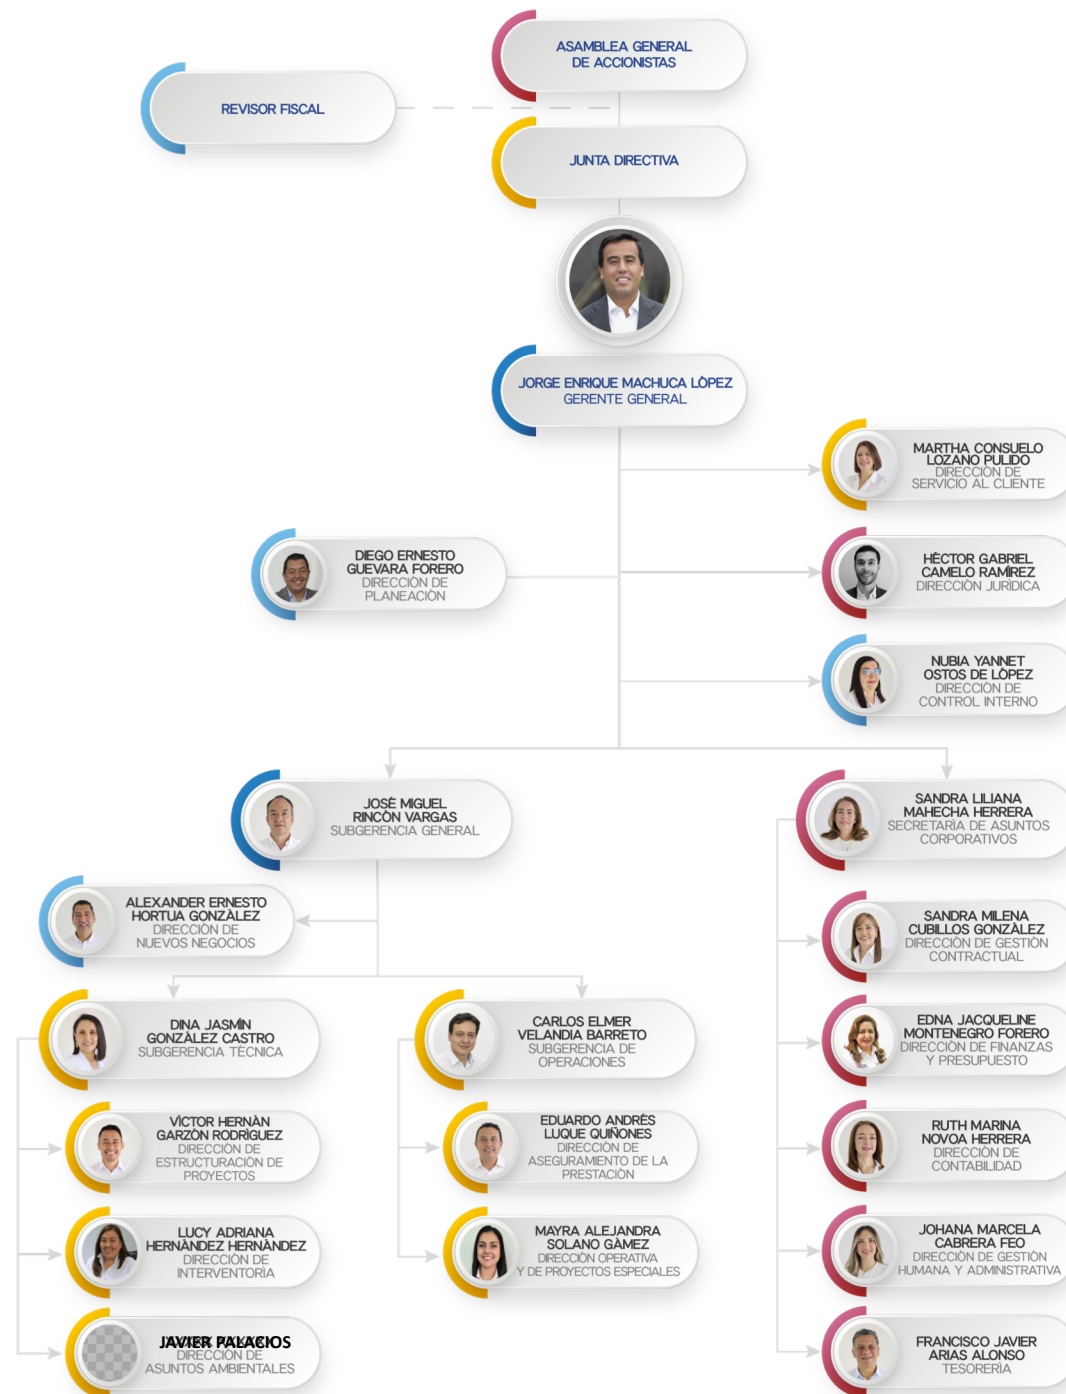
ASAMBLEA GENERAL DE ACCIONISTAS

REVISOR FISCAL

JUNTA DIRECTIVA

JORGE ENRIQUE MACHUCA LÓPEZ
GERENTE GENERAL

MARTHA CONSUELO LOZANO PULIDO
DIRECCIÓN DE SERVICIO AL CLIENTE

DIEGO ERNESTO GUEVARA FORERO
DIRECCIÓN DE PLANEACIÓN

HÉCTOR GABRIEL CAMELO RAMÍREZ
DIRECCIÓN JURÍDICA

NUBIA YANNET OSTOS DE LÓPEZ
DIRECCIÓN DE CONTROL INTERNO

JOSÉ MIGUEL RINCÓN VARGAS
SUBGERENCIA GENERAL

SANDRA LILIANA MAHECHA HERRERA
SECRETARÍA DE ASUNTOS CORPORATIVOS

ALEXANDER ERNESTO HORTUA GONZÁLEZ
DIRECCIÓN DE NUEVOS NEGOCIOS

SANDRA MILENA CUBILLOS GONZÁLEZ
DIRECCIÓN DE GESTIÓN CONTRACTUAL

DINA JASMÍN GONZÁLEZ CASTRO
SUBGERENCIA TÉCNICA

CARLOS ELMER VELANDIA BARRETO
SUBGERENCIA DE OPERACIONES

EDNA JACQUELINE MONTENEGRO FORERO
DIRECCIÓN DE FINANZAS Y PRESUPUESTO

VÍCTOR HERNÁN GARZÓN RODRÍGUEZ
DIRECCIÓN DE ESTRUCTURACIÓN DE PROYECTOS

EDUARDO ANDRÉS LUQUE QUIÑONES
DIRECCIÓN DE ASEGURAMIENTO DE LA PRESTACIÓN

RUTH MARINA NOVOA HERRERA
DIRECCIÓN DE CONTABILIDAD

LUCY ADRIANA HERNÁNDEZ HERNÁNDEZ
DIRECCIÓN DE INTERVENTORÍA

MAYRA ALEJANDRA SOLANO GÁMEZ
DIRECCIÓN OPERATIVA Y DE PROYECTOS ESPECIALES

JOHANA MARCELA CABRERA FEO
DIRECCIÓN DE GESTIÓN HUMANA Y ADMINISTRATIVA

JAVIER PALACIOS
DIRECCIÓN DE ASUNTOS AMBIENTALES

FRANCISCO JAVIER ARIAS ALONSO
TESORERÍA